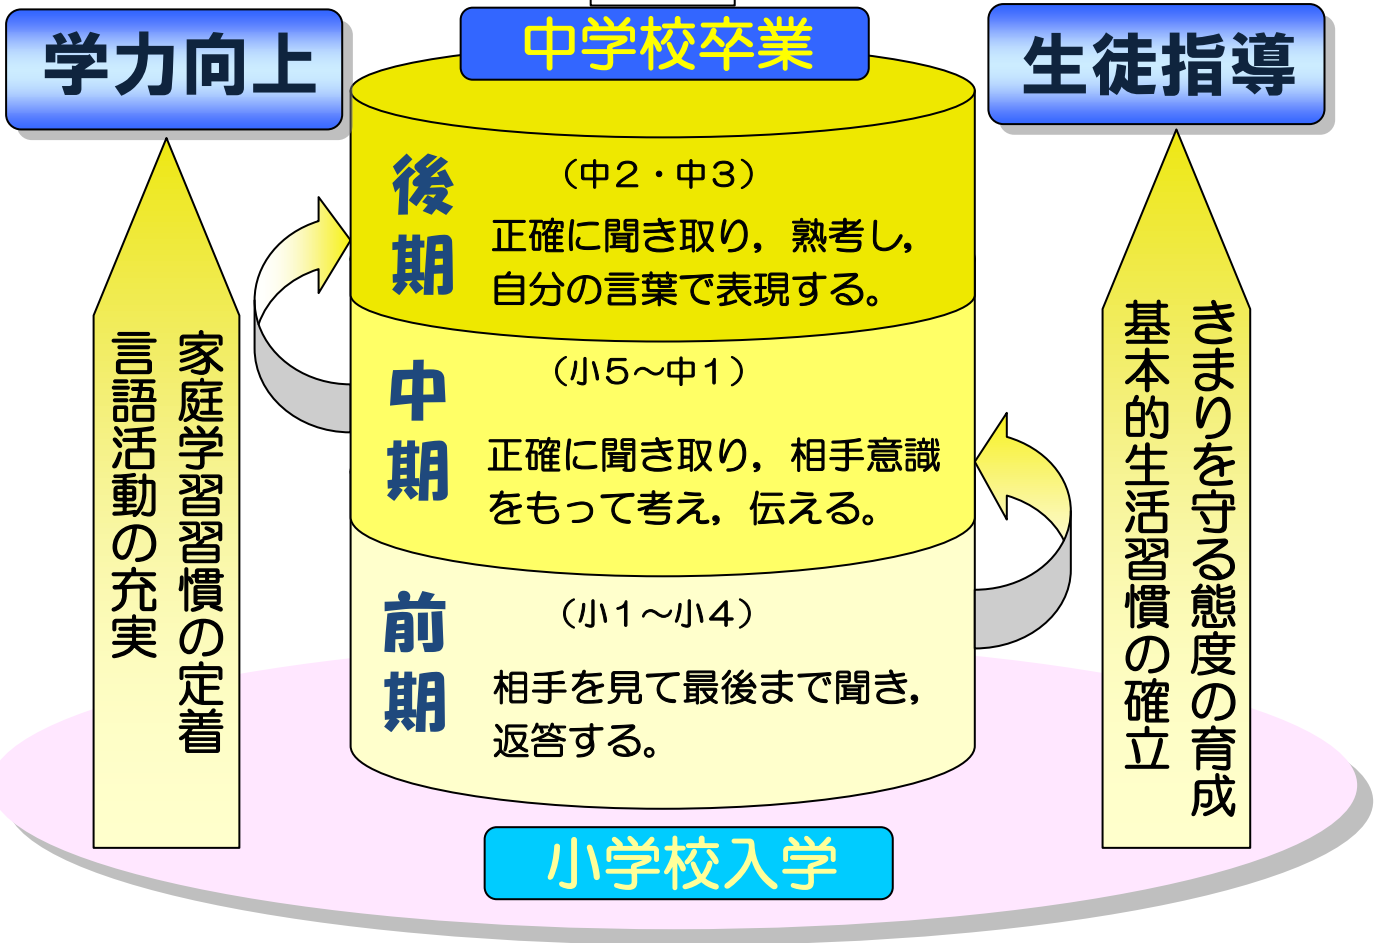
学力向上

中学校卒業

生徒指導

家庭学習習慣の定着
言語活動の充実

後期
（中２・中３）
正確に聞き取り，熟考し，自分の言葉で表現する。

中期
（小５～中１）
正確に聞き取り，相手意識をもって考え，伝える。

前期
（小１～小４）
相手を見て最後まで聞き，返答する。

きまりを守る態度の育成
基本的生活習慣の確立

小学校入学